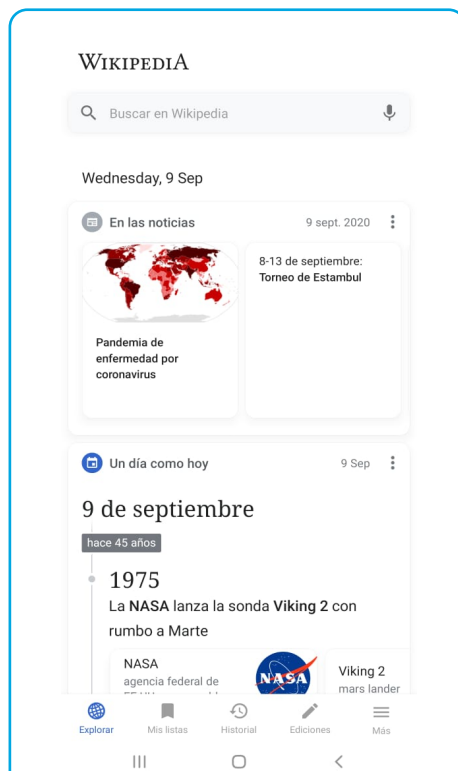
WIKIPEDIA

Buscar en Wikipedia

Wednesday, 9 Sep

En las noticias 9 sept. 2020

Pandemia de enfermedad por coronavirus

8-13 de septiembre: **Torneo de Estambul**

Un día como hoy 9 Sep

9 de septiembre

hace 45 años

1975

La **NASA** lanza la sonda **Viking 2** con rumbo a Marte

NASA
agencia federal de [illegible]

NASA

Viking 2
mars lander

Explorar Mis listas Historial Ediciones Más